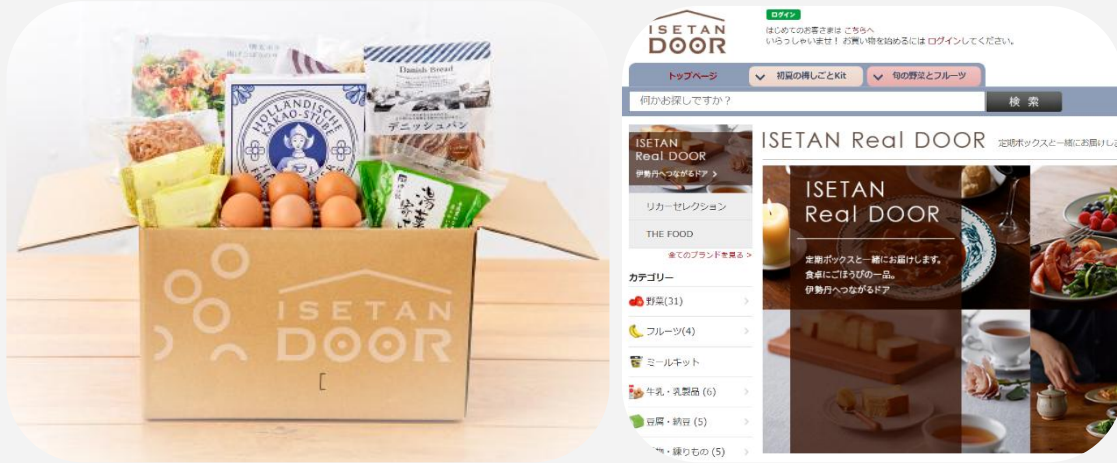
Danish Bread
デニッシュパン
HOLLANDISCHE KAKAO-STUBE

ISETAN DOOR

ISETAN DOOR

ログイン
はじめてのお客さまは こちらへ
いらっしゃいませ！ お買い物を始めるには ログインしてください。

トップページ
初夏の輝しごとKit
旬の野菜とフルーツ

何かお探しですか？
検 索

ISETAN Real DOOR
伊勢丹へつながるドア >

リカーセレクション
THE FOOD
全てのブランドを見る >

カテゴリー
野菜(31)
フルーツ(4)
ミールキット
牛乳・乳製品 (6)
豆腐・納豆 (5)
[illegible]・練りもの (5)

ISETAN Real DOOR 定期ボックスと一緒にお届けし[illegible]

ISETAN Real DOOR
定期ボックスと一緒にお届けします。
食卓にごほうびの一品。
伊勢丹へつながるドア